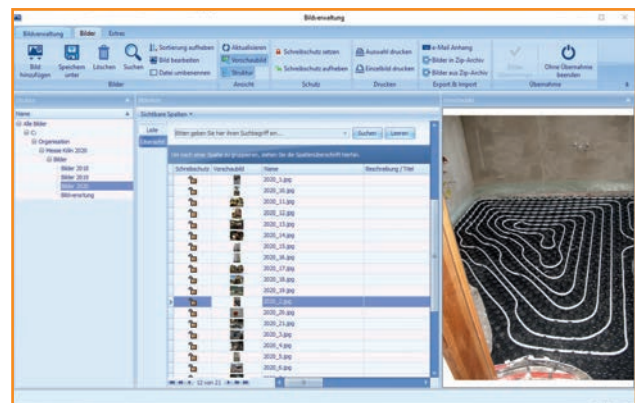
Bildverwaltung

Bildverwaltung | Bilder | Extras

Bild hinzufügen | Speichern unter | Löschen | Suchen | Sortierung aufheben | Bild bearbeiten | Datei umbenennen | Bilder

Aktualisieren | Vorschaubild | Struktur | Ansicht

Schreibschutz setzen | Schreibschutz aufheben | Schutz

Auswahl drucken | Einzelbild drucken | Drucken

e-Mail Anhang | Bilder in Zip-Archiv | Bilder aus Zip-Archiv | Export & Import

Bilder übernehmen | Ohne Übernahme beenden | Übernahme

Struktur

Name

Alle Bilder
C:
Organisation
Messe Köln 2020
Bilder
Bilder 2018
Bilder 2019
Bilder 2020
Bildverwaltung

Bilder

Sichtbare Spalten

Liste
Übersicht

Bitten geben Sie hier Ihren Suchbegriff ein... | Suchen | Leeren

Um nach einer Spalte zu gruppieren, ziehen Sie die Spaltenüberschrift hierher.

| Schreibschutz | Vorschaubild | Name | Beschreibung / Titel |
|---|---|---|---|
| | | 2020_1.jpg | |
| | | 2020_10.jpg | |
| | | 2020_11.jpg | |
| | | 2020_12.jpg | |
| | | 2020_13.jpg | |
| | | 2020_14.jpg | |
| | | 2020_15.jpg | |
| | | 2020_16.jpg | |
| | | 2020_17.jpg | |
| | | 2020_18.jpg | |
| | | 2020_19.jpg | |
| | | 2020_2.jpg | |
| | | 2020_20.jpg | |
| | | 2020_21.jpg | |
| | | 2020_3.jpg | |
| | | 2020_4.jpg | |
| | | 2020_5.jpg | |
| | | 2020_6.jpg | |

12 von 21

Vorschaubild